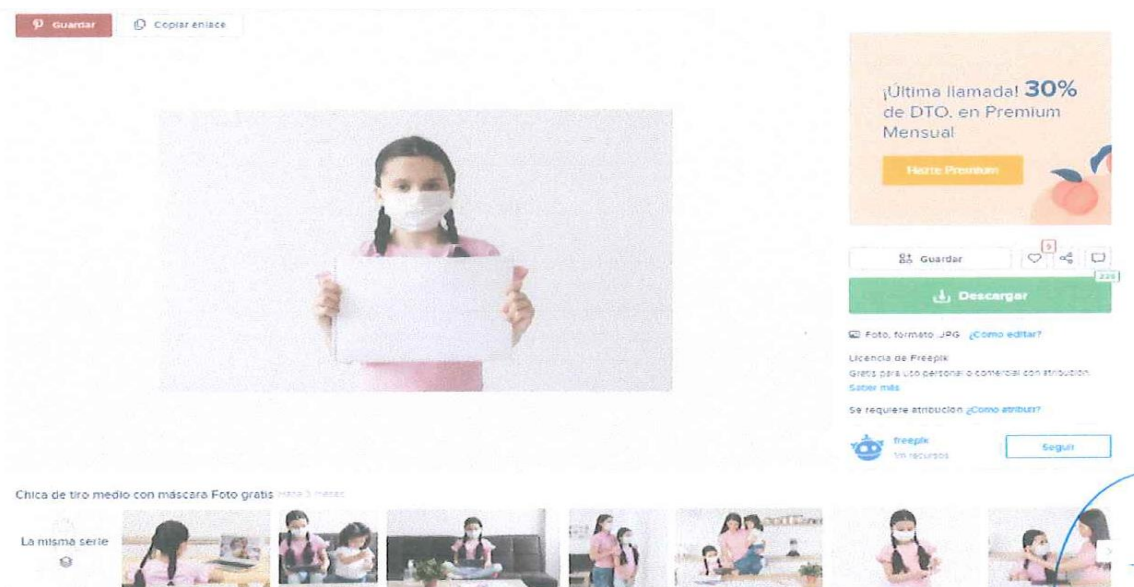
Guardar
Copiar enlace

¡Última llamada! 30% de DTO. en Premium Mensual

Hazte Premium

Guardar
5
226
Descargar

Foto, formato JPG ¿Cómo editar?

Licencia de Freepik
Gratis para uso personal o comercial con atribución.
Saber más

Se requiere atribución ¿Cómo atribuir?

freepik
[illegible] recursos
Seguir

Chica de tiro medio con máscara Foto gratis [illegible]

La misma serie